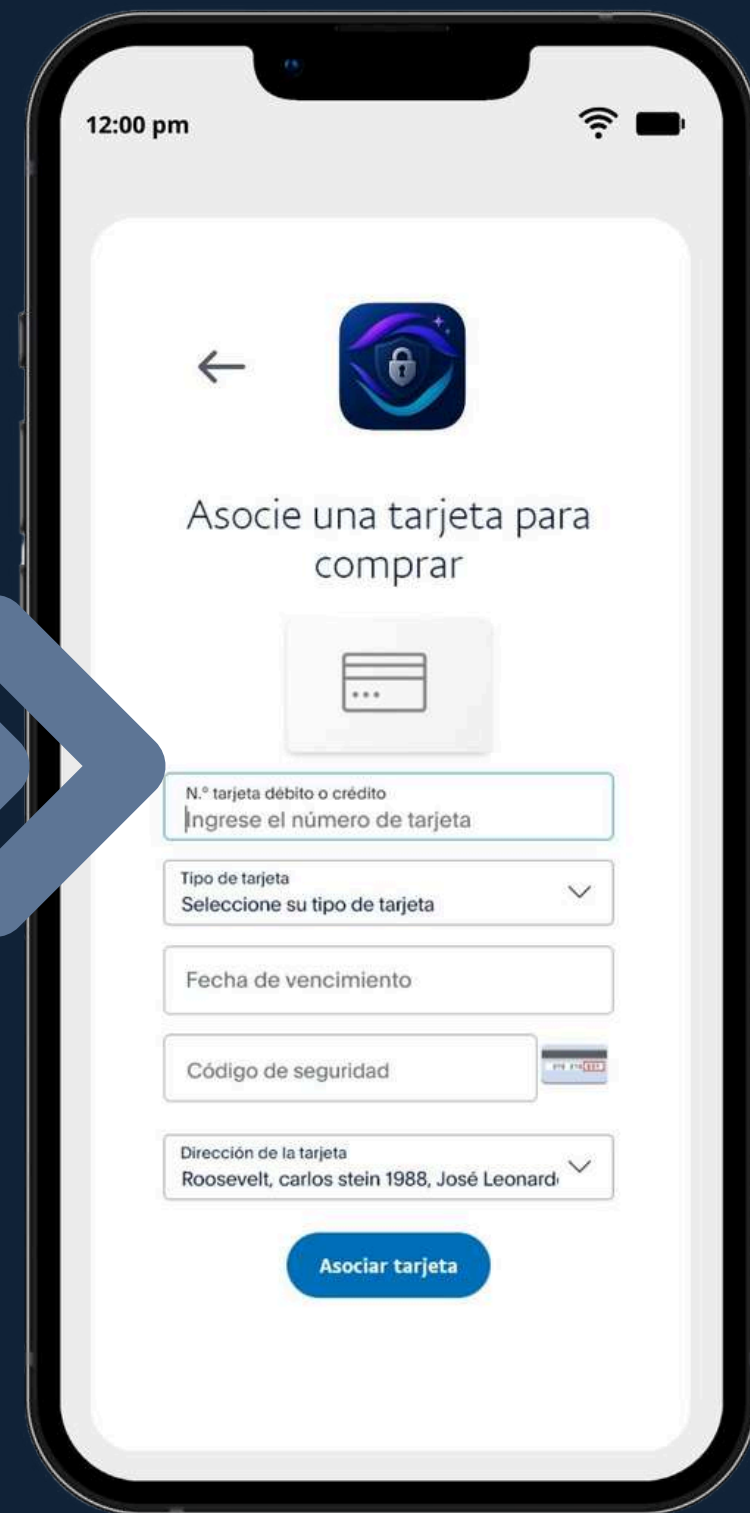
12:00 pm

Asocie una tarjeta para comprar

N.° tarjeta débito o crédito
Ingrese el número de tarjeta

Tipo de tarjeta
Seleccione su tipo de tarjeta

Fecha de vencimiento

Código de seguridad

Dirección de la tarjeta
Roosevelt, carlos stein 1988, José Leonard

Asociar tarjeta